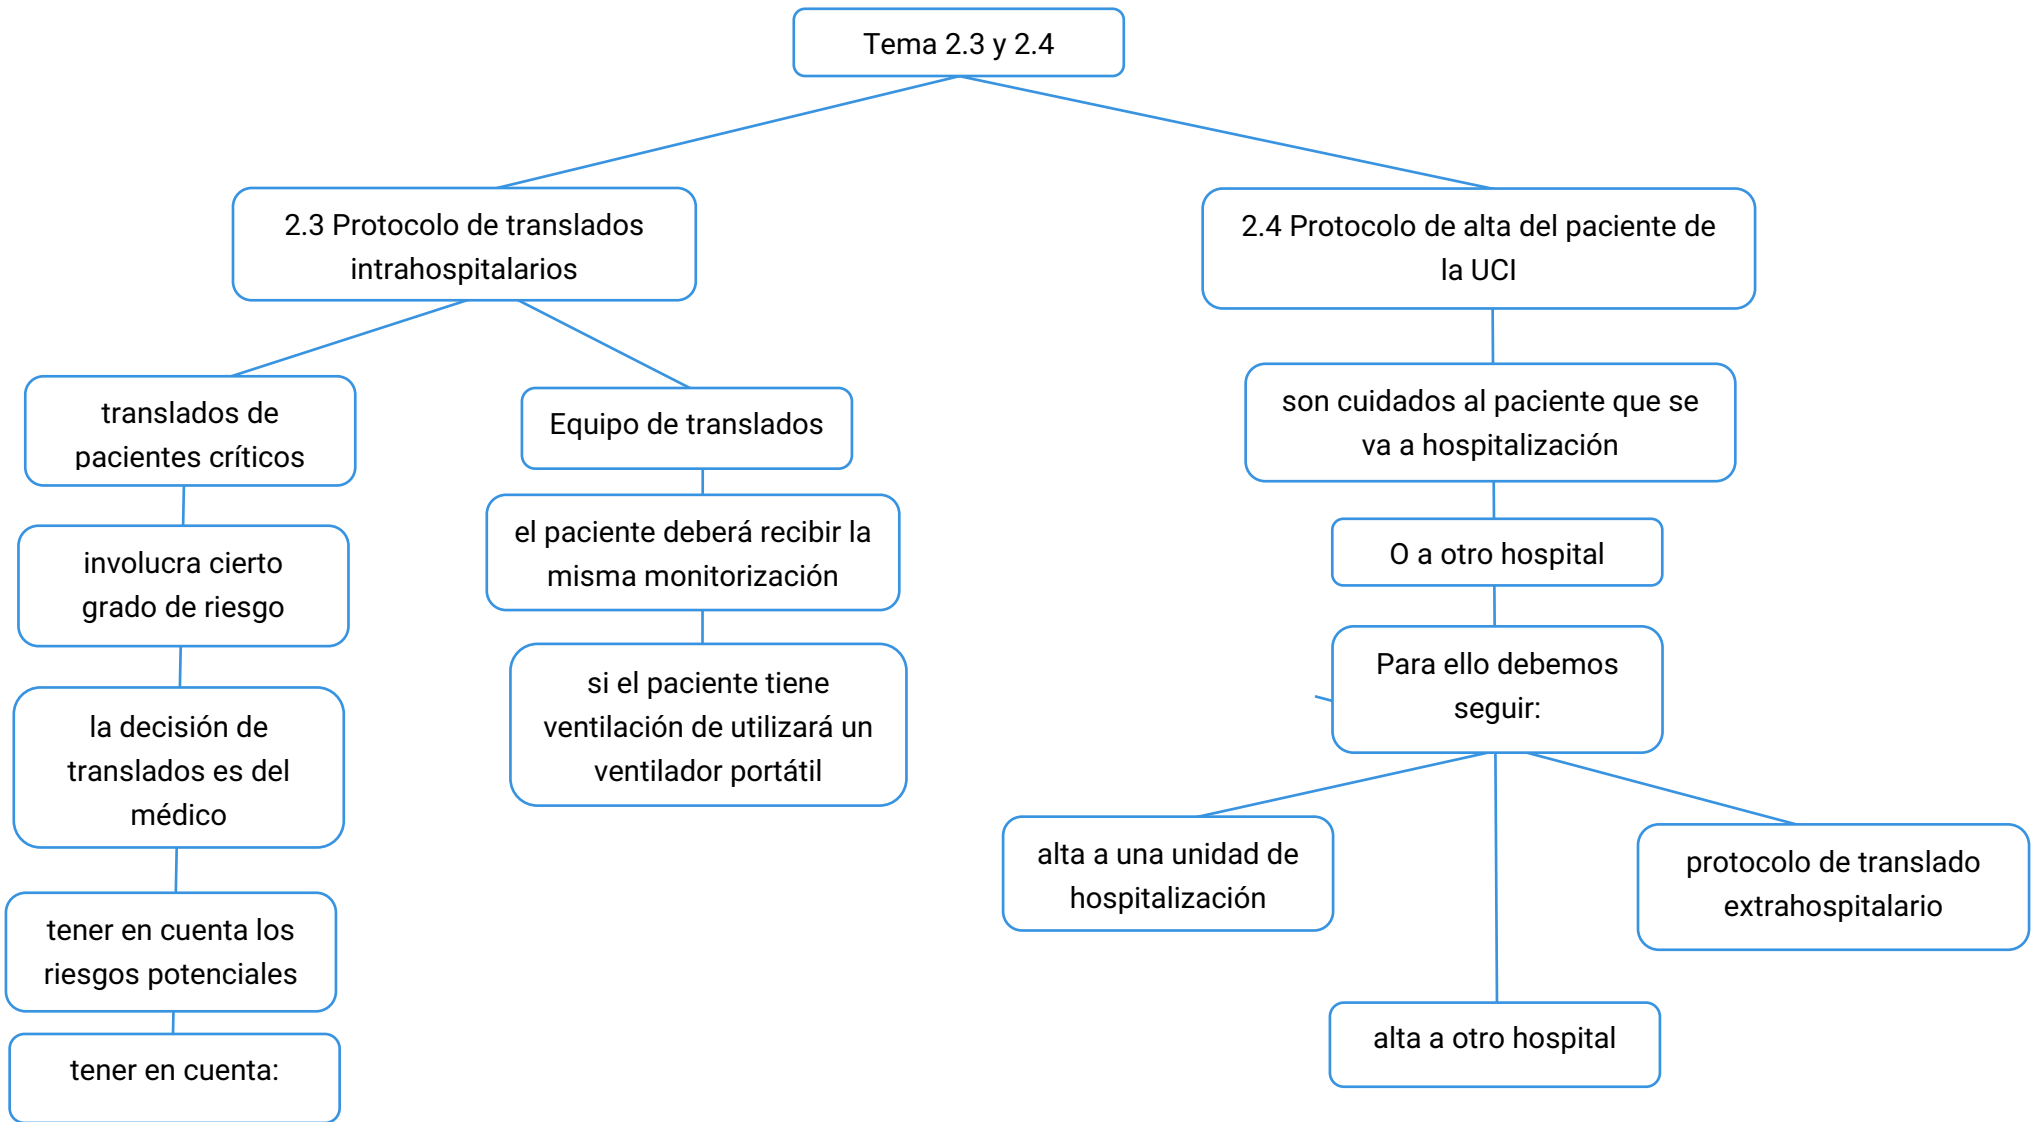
Tema 2.3 y 2.4

2.3 Protocolo de translados intrahospitalarios

translados de pacientes críticos

involucra cierto grado de riesgo

la decisión de translados es del médico

tener en cuenta los riesgos potenciales

tener en cuenta:

Equipo de translados

el paciente deberá recibir la misma monitorización

si el paciente tiene ventilación de utilizará un ventilador portátil

2.4 Protocolo de alta del paciente de la UCI

son cuidados al paciente que se va a hospitalización

O a otro hospital

Para ello debemos seguir:

alta a una unidad de hospitalización

alta a otro hospital

protocolo de translado extrahospitalario